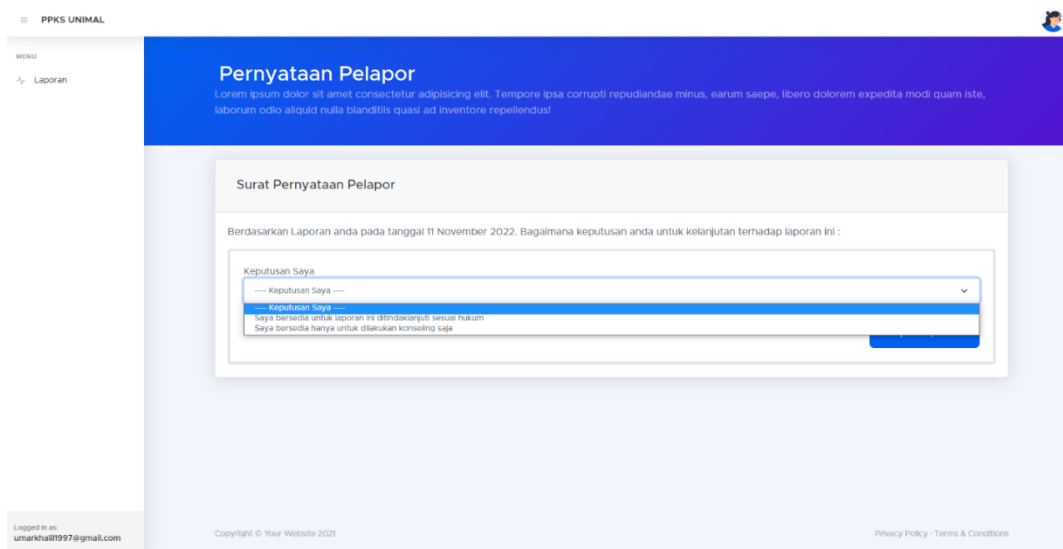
≡ PPKS UNIMAL

MENU

Laporan

Pernyataan Pelapor

Lorem ipsum dolor sit amet consectetur adipisicing elit. Tempore ipsa corrupti repudiandae minus, earum saepe, libero dolorem expedita modi quam iste, laborum odio aliquid nulla blanditiis quasi ad inventore repellendus!

Surat Pernyataan Pelapor

Berdasarkan Laporan anda pada tanggal 11 November 2022. Bagaimana keputusan anda untuk kelanjutan terhadap laporan ini :

Keputusan Saya

---- Keputusan Saya ----

---- Keputusan Saya ----
Saya bersedia untuk laporan ini ditindaklanjuti sesuai hukum
Saya bersedia hanya untuk dilakukan konseling saja

Logged in as:
umarkhalil1997@gmail.com

Copyright © Your Website 2021

Privacy Policy · Terms & Conditions